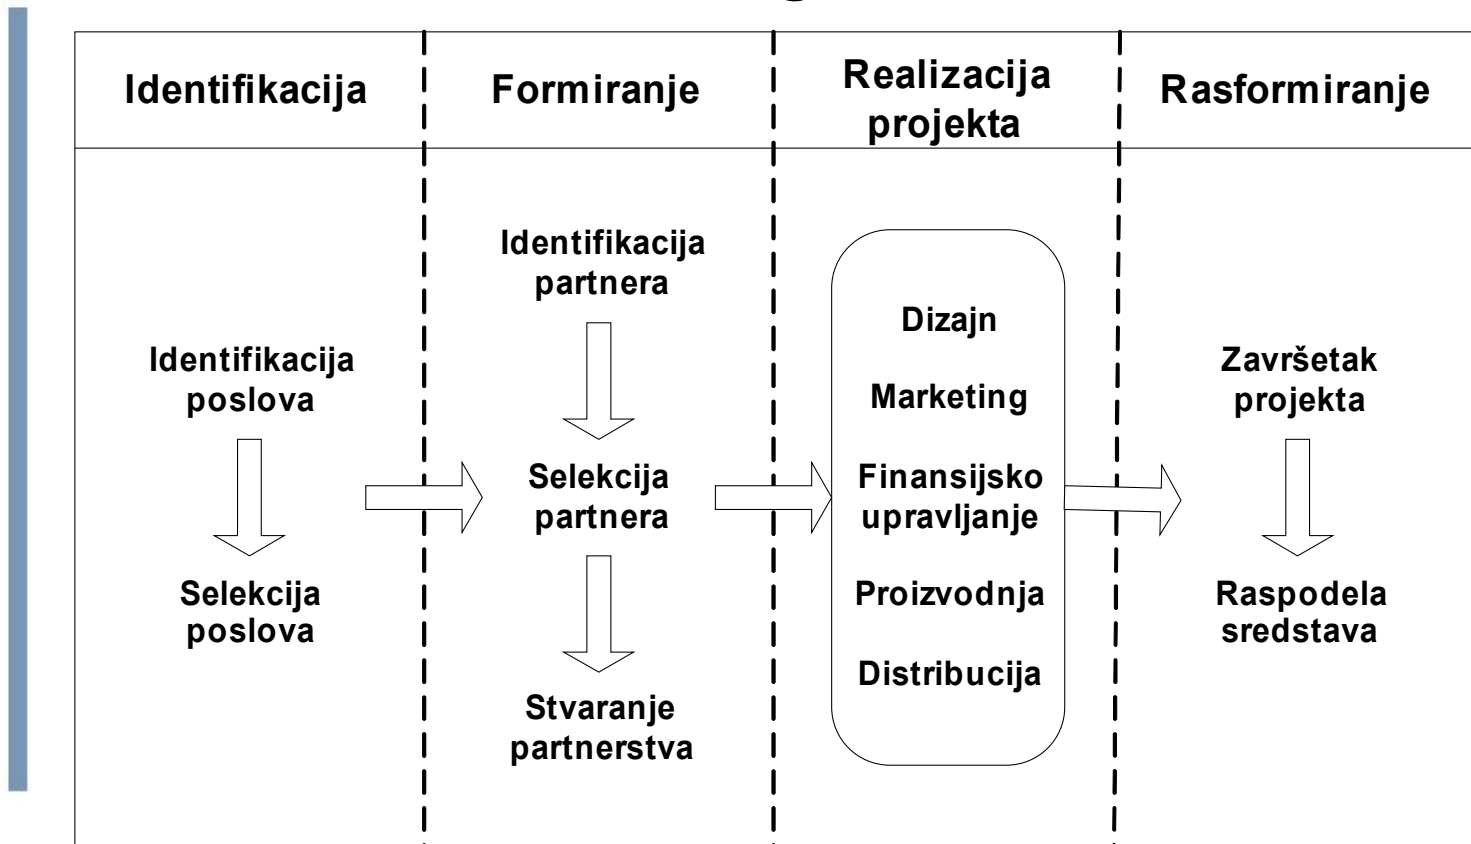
Identifikacija

Formiranje

Realizacija projekta

Rasformiranje

Identifikacija poslova

Selekcija poslova

Identifikacija partnera

Selekcija partnera

Stvaranje partnerstva

Dizajn

Marketing

Finansijsko upravljanje

Proizvodnja

Distribucija

Završetak projekta

Raspodela sredstava